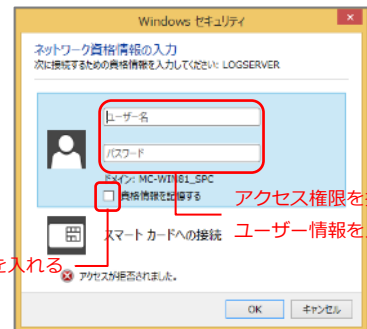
Windows セキュリティ

ネットワーク資格情報の入力

次に接続するための資格情報を入力してください: LOGSERVER

ユーザー名

パスワード

ドメイン: MC-WIN81_SPC

資格情報を記憶する

アクセス権限を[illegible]

ユーザー情報を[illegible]

スマート カードへの接続

を入れる

アクセスが拒否されました。

OK

キャンセル